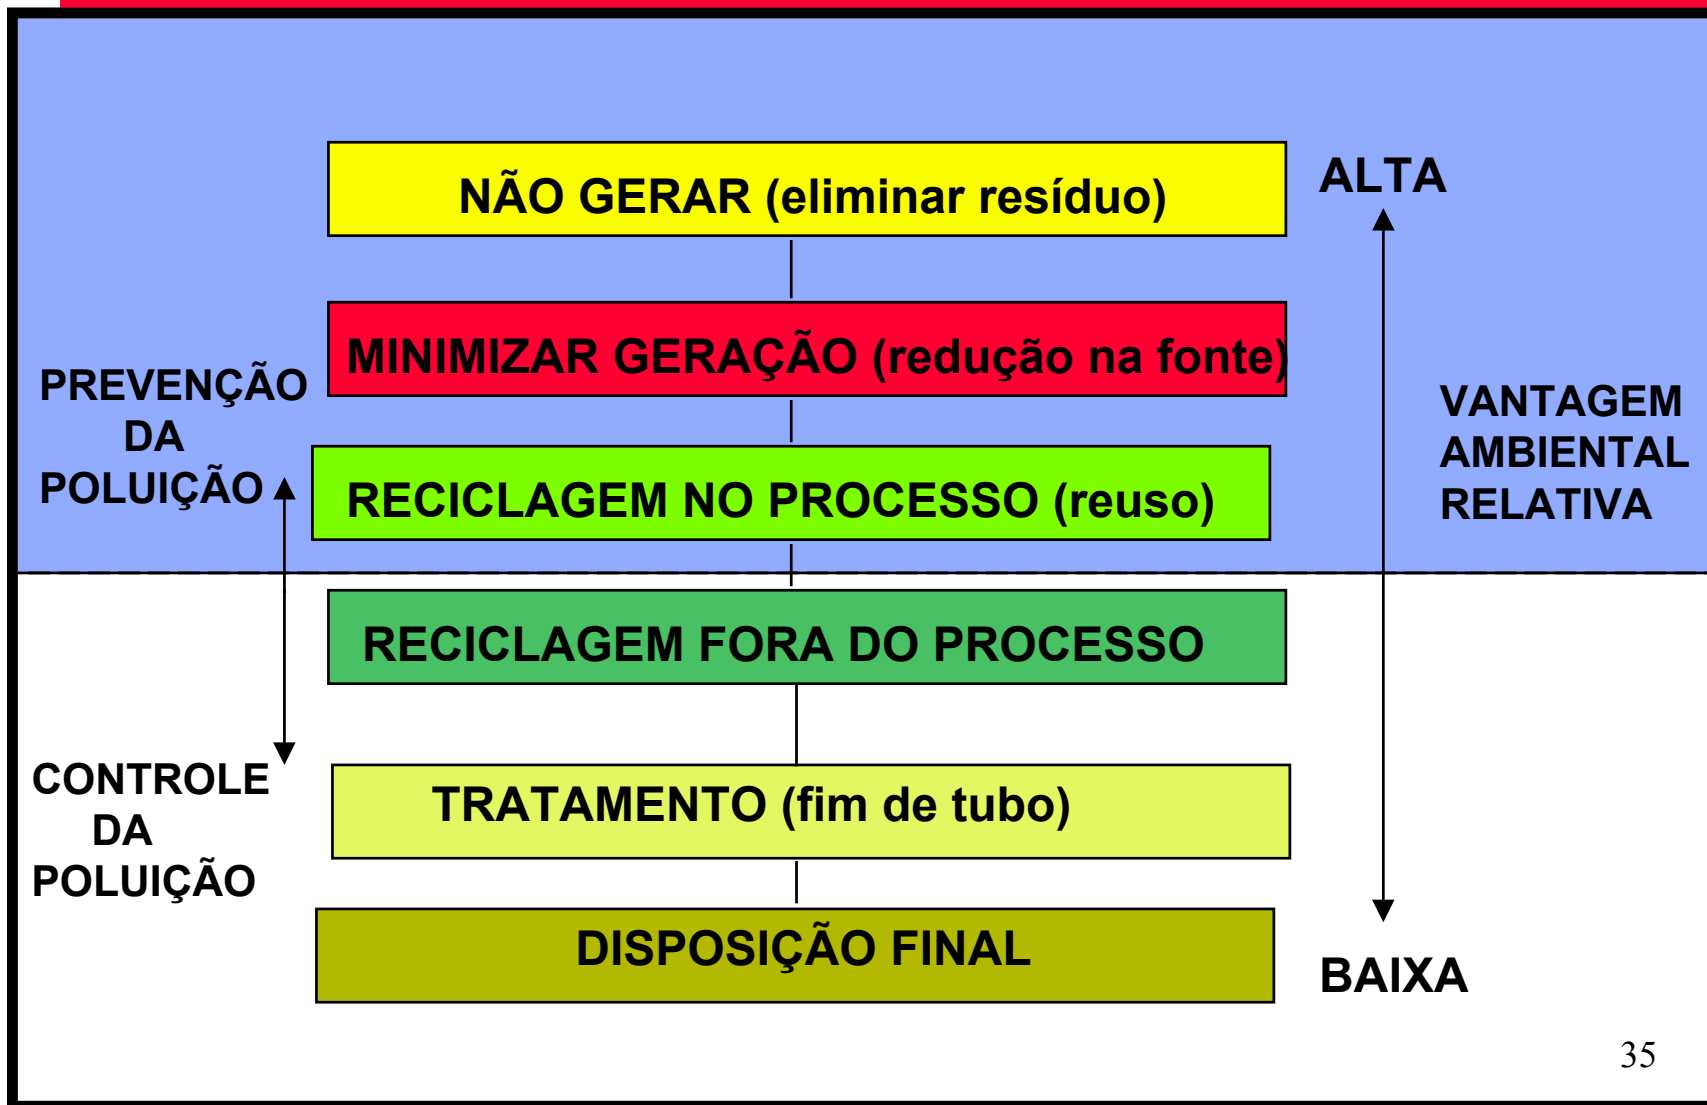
NÃO GERAR (eliminar resíduo)

ALTA

MINIMIZAR GERAÇÃO (redução na fonte)

PREVENÇÃO DA POLUIÇÃO

VANTAGEM AMBIENTAL RELATIVA

RECICLAGEM NO PROCESSO (reuso)

RECICLAGEM FORA DO PROCESSO

CONTROLE DA POLUIÇÃO

TRATAMENTO (fim de tubo)

DISPOSIÇÃO FINAL

BAIXA

35